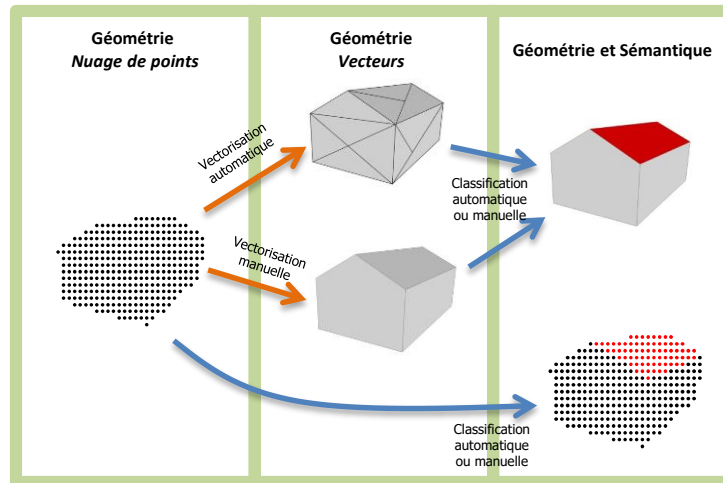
Géométrie
*Nuage de points*

Géométrie
*Vecteurs*

Géométrie et Sémantique

Vectorisation automatique

Vectorisation manuelle

Classification automatique ou manuelle

Classification automatique ou manuelle